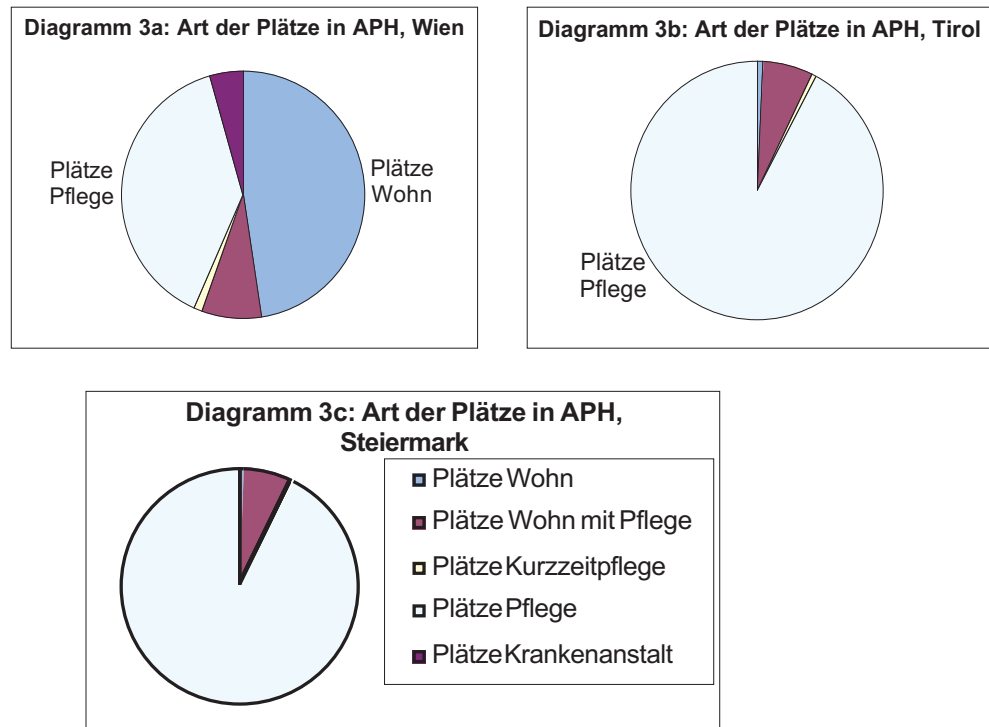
Diagramm 3a: Art der Plätze in APH, Wien

Plätze Pflege

Plätze Wohn

Diagramm 3b: Art der Plätze in APH, Tirol

Plätze Pflege

Diagramm 3c: Art der Plätze in APH, Steiermark

Plätze Wohn
Plätze Wohn mit Pflege
Plätze Kurzzeitpflege
Plätze Pflege
Plätze Krankenanstalt